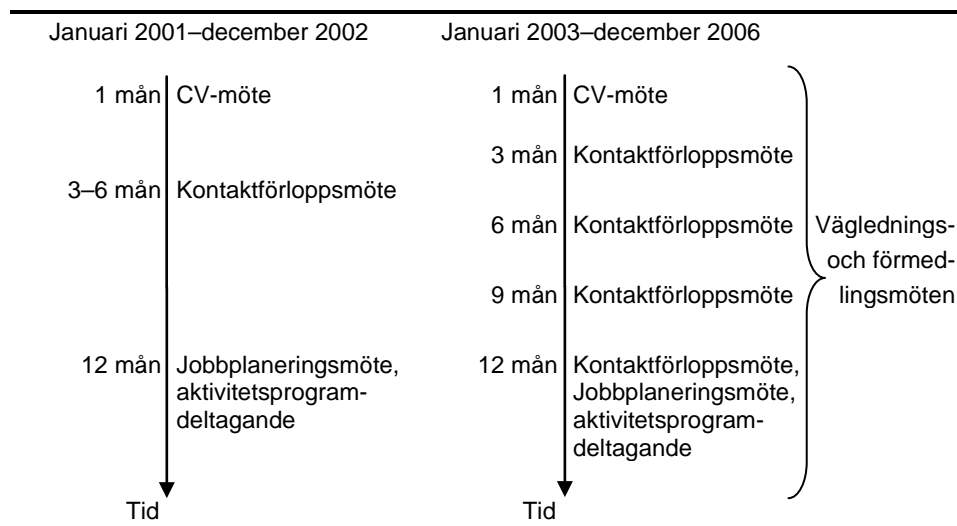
Januari 2001–december 2002

1 mån CV-möte

3–6 mån Kontaktförloppsmöte

12 mån Jobbplaneringsmöte, aktivitetsprogramdeltagande

Tid

Januari 2003–december 2006

1 mån CV-möte

3 mån Kontaktförloppsmöte

6 mån Kontaktförloppsmöte

9 mån Kontaktförloppsmöte

12 mån Kontaktförloppsmöte, Jobbplaneringsmöte, aktivitetsprogramdeltagande

Tid

Vägledningsoch förmedlingsmöten